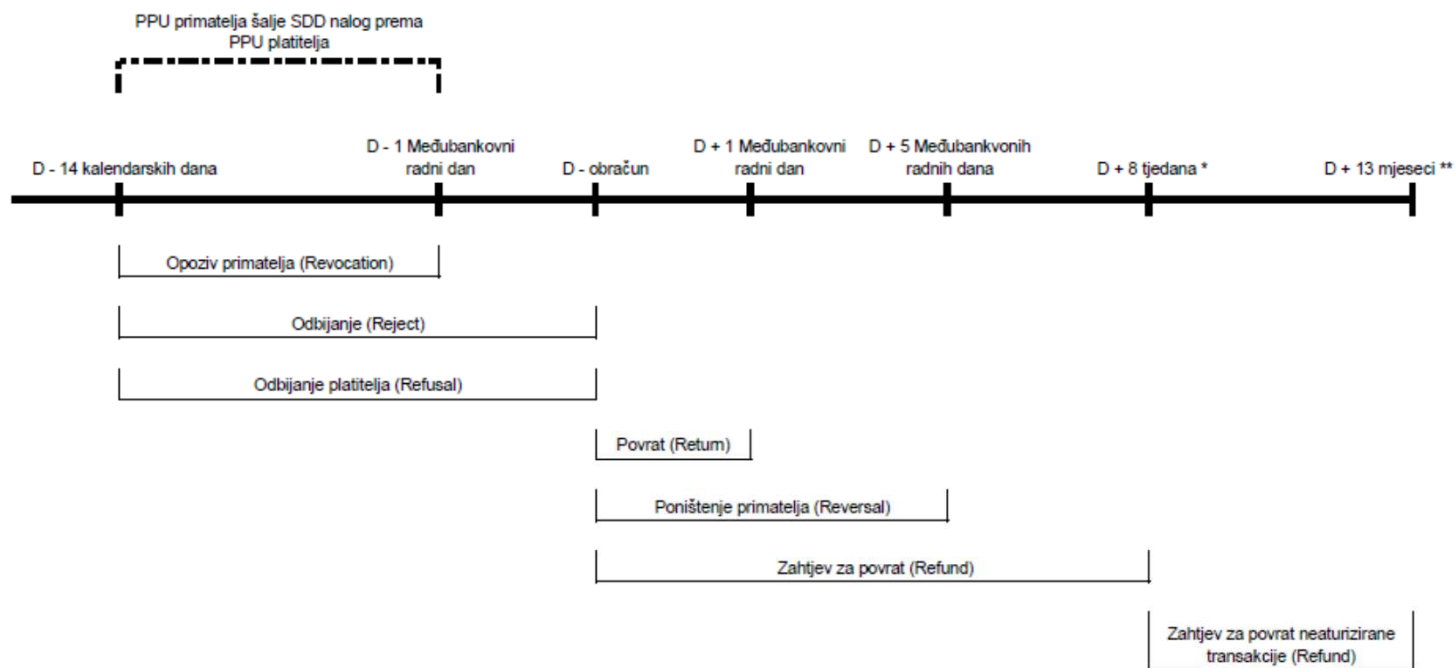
PPU primatelja šalje SDD nalog prema PPU platitelja

D - 14 kalendarskih dana

D - 1 Međubankovni radni dan

D - obračun

D + 1 Međubankovni radni dan

D + 5 Međubankvonih radnih dana

D + 8 tjedana *

D + 13 mjeseci **

Opoziv primatelja (Revocation)

Odbijanje (Reject)

Odbijanje platitelja (Refusal)

Povrat (Return)

Poništenje primatelja (Reversal)

Zahtjev za povrat (Refund)

Zahtjev za povrat neaturizirane transakcije (Refund)